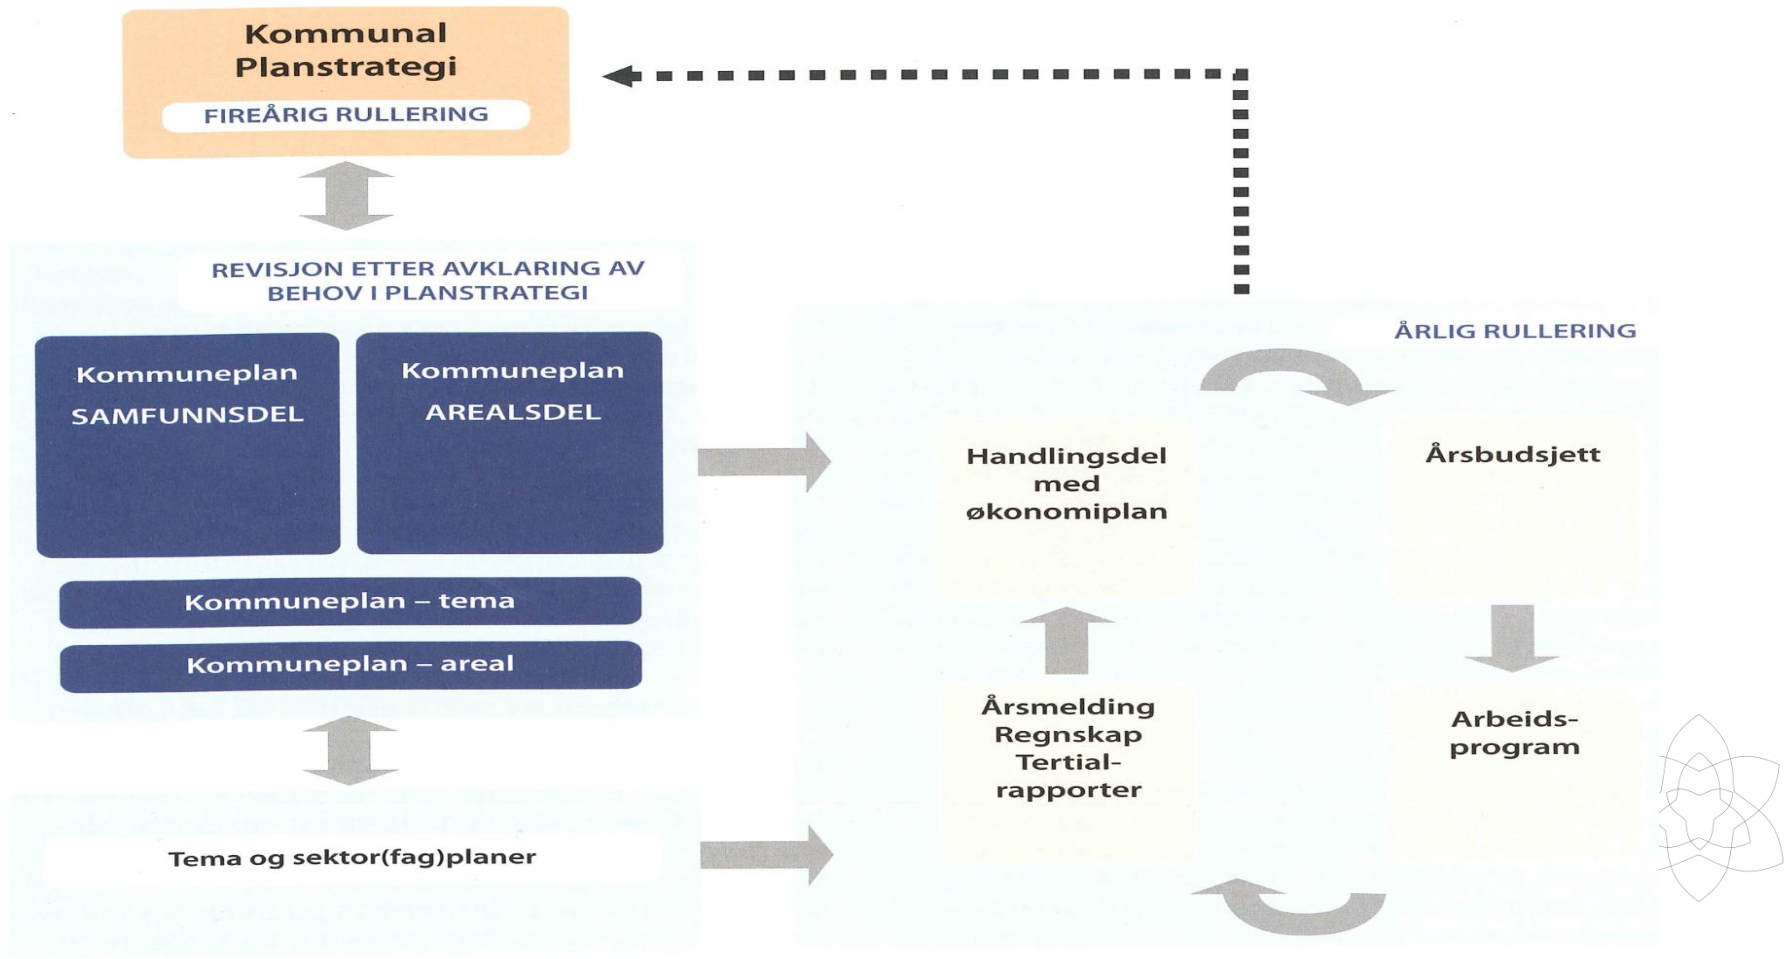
Kommunal Planstrategi

FIREÅRIG RULLERING

REVISJON ETTER AVKLARING AV BEHOV I PLANSTRATEGI

Kommuneplan SAMFUNNSDEL

Kommuneplan AREALSDEL

Kommuneplan – tema

Kommuneplan – areal

Tema og sektor(fag)planer

ÅRLIG RULLERING

Handlingsdel med økonomiplan

Årsbudsjett

Årsmelding Regnskap Tertialrapporter

Arbeidsprogram